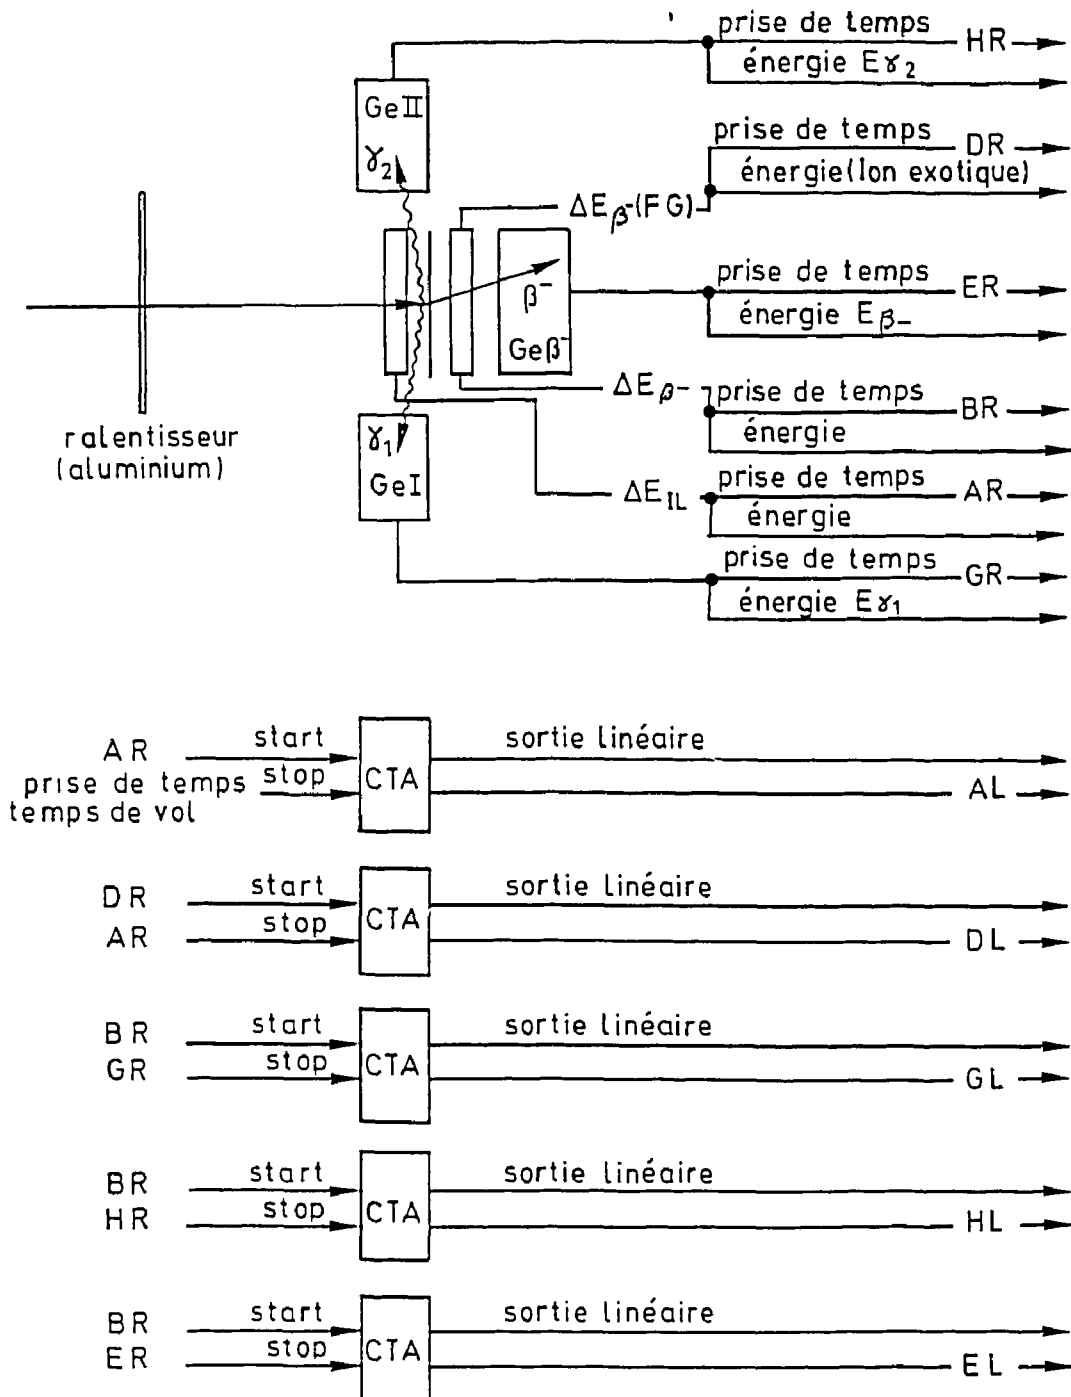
prise de temps HR
énergie $E\gamma_2$
GeII
$\gamma_2$
prise de temps DR
énergie(Ion exotique)
$\Delta E_{\beta^-}$(FG)
prise de temps ER
$\beta^-$
énergie $E_{\beta-}$
$Ge\beta^-$
$\Delta E_{\beta-}$ prise de temps BR
énergie
ralentisseur (aluminium)
$\gamma_1$
GeI
$\Delta E_{IL}$ prise de temps AR
énergie
prise de temps GR
énergie $E\gamma_1$

AR
prise de temps
temps de vol
start
stop
CTA
sortie linéaire
AL

DR
AR
start
stop
CTA
sortie linéaire
DL

BR
GR
start
stop
CTA
sortie linéaire
GL

BR
HR
start
stop
CTA
sortie linéaire
HL

BR
ER
start
stop
CTA
sortie linéaire
EL